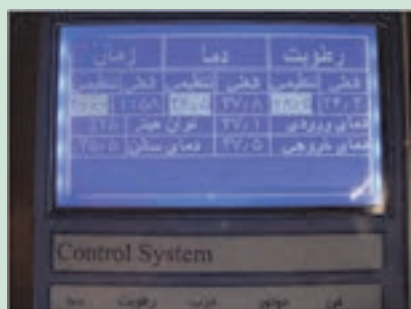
| زمان | | دما | | رطوبت | |
|---|---|---|---|---|---|
| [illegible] | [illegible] | تنظیم | فعلی | تنظیم | فعلی |
| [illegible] | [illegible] | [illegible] | ۳۷/۸ | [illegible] | ۴۳/۲ |
| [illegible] | توان هیتر | | ۳۷/۱ | | دمای ورودی |
| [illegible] | دمای سالن | | ۳۷/۵ | | دمای خروجی |

Control System

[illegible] رطوبت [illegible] موتور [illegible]